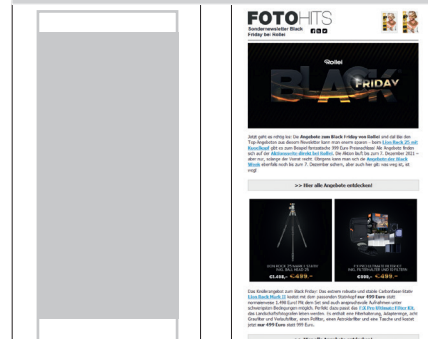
FOTOHITS

Sondernewsletter Black Friday bei Rollei

Rollei

BLACK FRIDAY

Jetzt geht es richtig los: Die Angebote zum Black Friday von Rollei sind da! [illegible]

>> Hier alle Angebote entdecken!

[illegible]
€1.498,- €.499,-

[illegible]
€.499,-

Das Kracherangebot zum Black Friday: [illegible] 499 Euro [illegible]

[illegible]